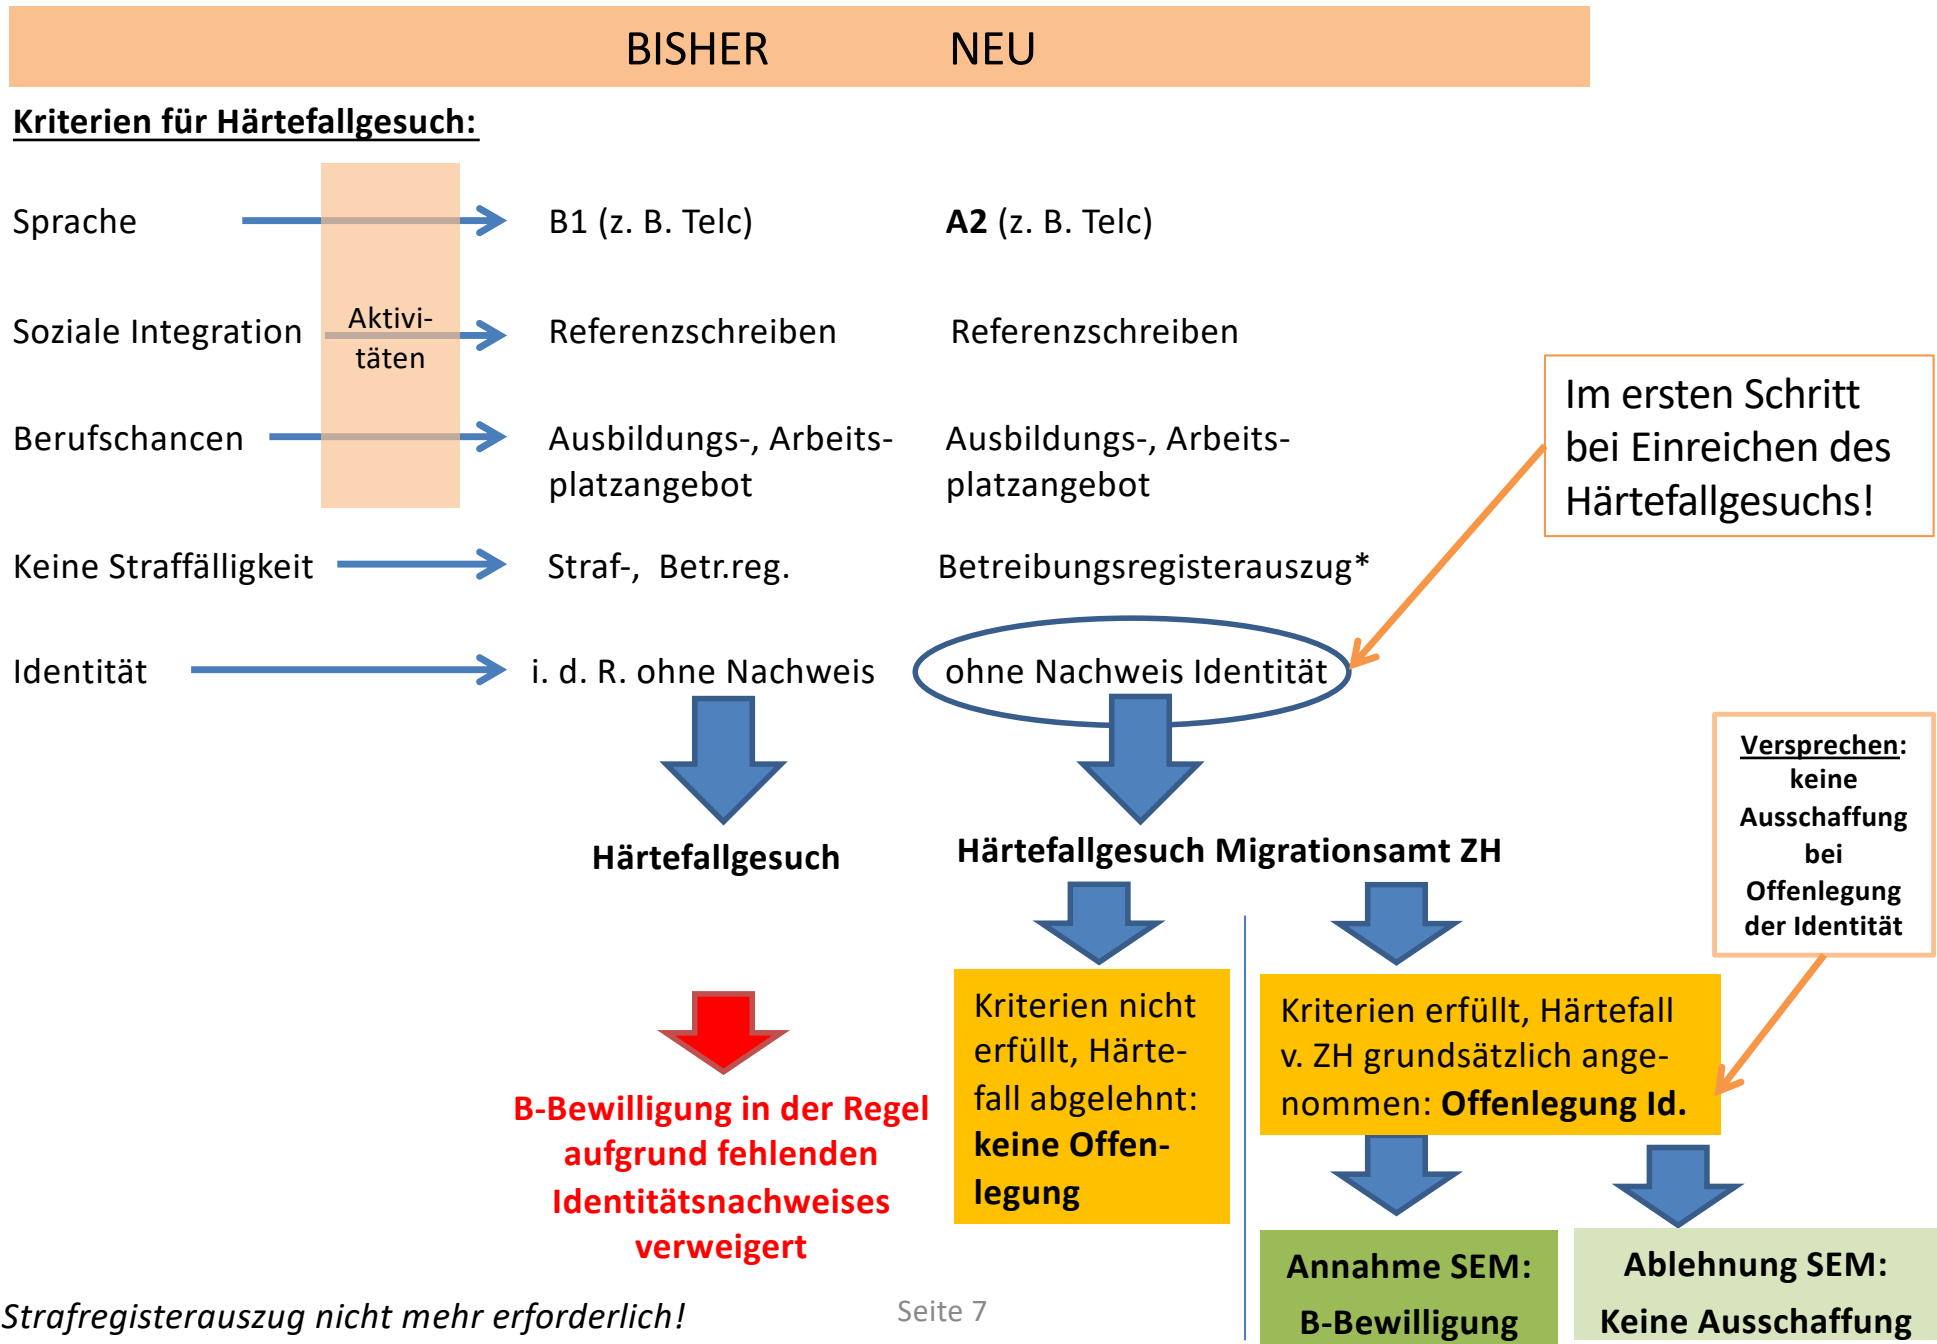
BISHER NEU

Kriterien für Härtefallgesuch:

Sprache → B1 (z. B. Telc) **A2** (z. B. Telc)

Soziale Integration Aktivitäten → Referenzschreiben Referenzschreiben

Berufschancen → Ausbildungs-, Arbeitsplatzangebot Ausbildungs-, Arbeitsplatzangebot

Im ersten Schritt bei Einreichen des Härtefallgesuchs!

Keine Straffälligkeit → Straf-, Betr.reg. Betreibungsregisterauszug*

Identität → i. d. R. ohne Nachweis ohne Nachweis Identität

Härtefallgesuch

Härtefallgesuch Migrationsamt ZH

Versprechen: keine Ausschaffung bei Offenlegung der Identität

B-Bewilligung in der Regel aufgrund fehlenden Identitätsnachweises verweigert

Kriterien nicht erfüllt, Härtefall abgelehnt: keine Offenlegung

Kriterien erfüllt, Härtefall v. ZH grundsätzlich angenommen: Offenlegung Id.

Annahme SEM: B-Bewilligung

Ablehnung SEM: Keine Ausschaffung

*Strafregisterauszug nicht mehr erforderlich!

Seite 7